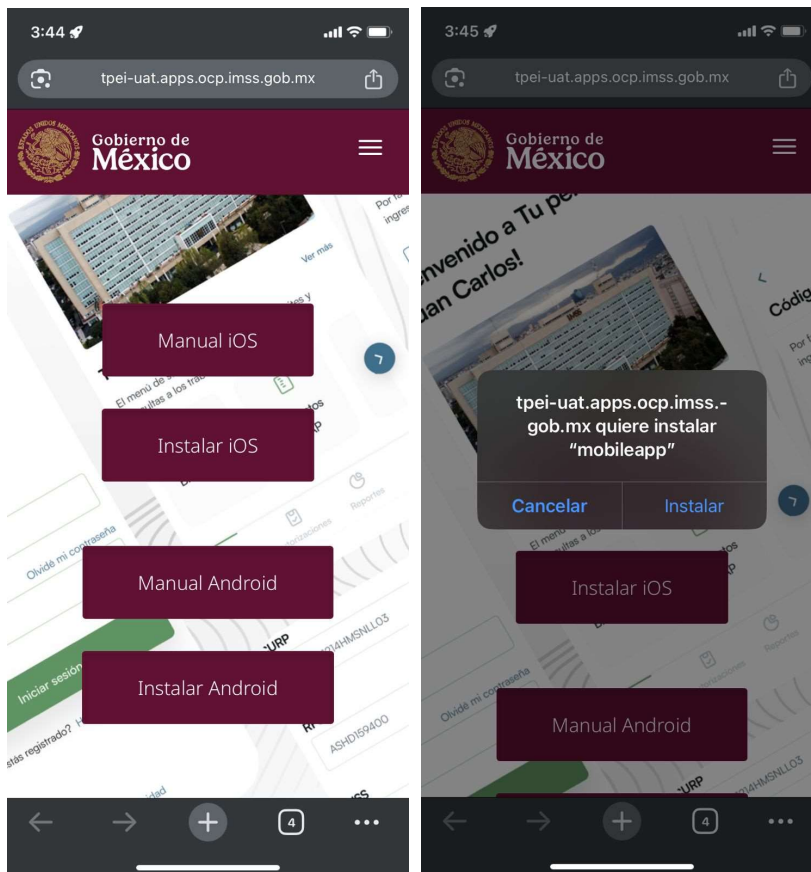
3:44

tpei-uat.apps.ocp.imss.gob.mx

Gobierno de México

Ver más

Manual iOS

Instalar iOS

Olvidé mi contraseña

Manual Android

Iniciar sesión

Instalar Android

stás registrado?

CURP

ASHD159400

4

3:45

tpei-uat.apps.ocp.imss.gob.mx

Gobierno de México

Bienvenido a Tu pe
Juan Carlos!

Códig

tpei-uat.apps.ocp.imss.-gob.mx quiere instalar "mobileapp"

Cancelar

Instalar

Instalar iOS

Olvidé mi contraseña

Manual Android

CURP

4